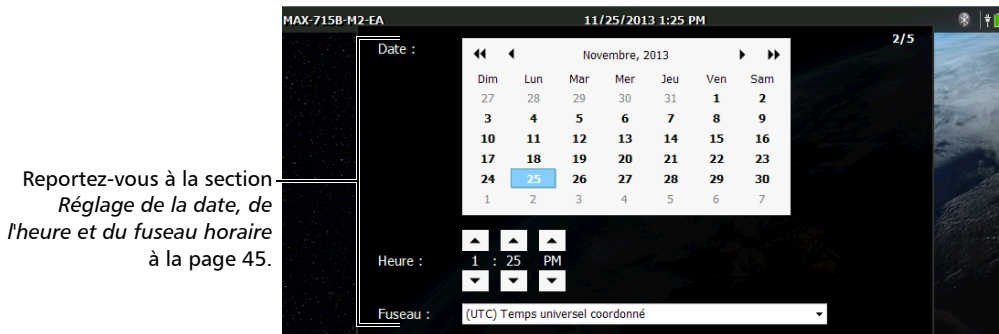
Reportez-vous à la section *Réglage de la date, de l'heure et du fuseau horaire* à la page 45.

MAX-715B-M2-EA

11/25/2013 1:25 PM

2/5

Date :

Novembre, 2013

| Dim | Lun | Mar | Mer | Jeu | Ven | Sam |
|---|---|---|---|---|---|---|
| 27 | 28 | 29 | 30 | 31 | 1 | 2 |
| 3 | 4 | 5 | 6 | 7 | 8 | 9 |
| 10 | 11 | 12 | 13 | 14 | 15 | 16 |
| 17 | 18 | 19 | 20 | 21 | 22 | 23 |
| 24 | 25 | 26 | 27 | 28 | 29 | 30 |
| 1 | 2 | 3 | 4 | 5 | 6 | 7 |

Heure :

1 : 25 PM

Fuseau :

(UTC) Temps universel coordonné